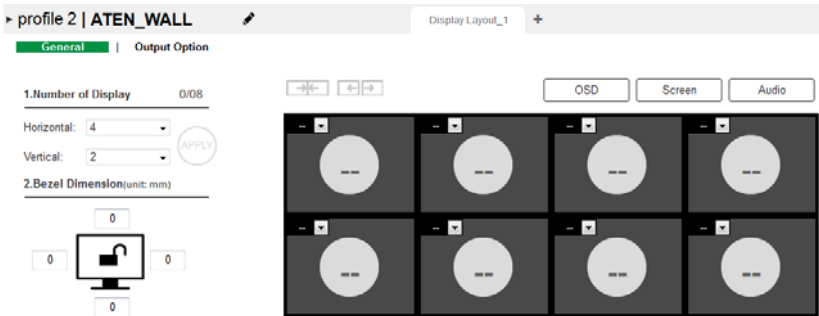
▸ profile 2 | ATEN_WALL

Display Layout_1 +

General | Output Option

1.Number of Display 0/08

Horizontal: 4

Vertical: 2

APPLY

2.Bezel Dimension(unit: mm)

0

0

0

0

OSD Screen Audio

--

--

--

--

--

--

--

--

--

--

--

--

--

--

--

--